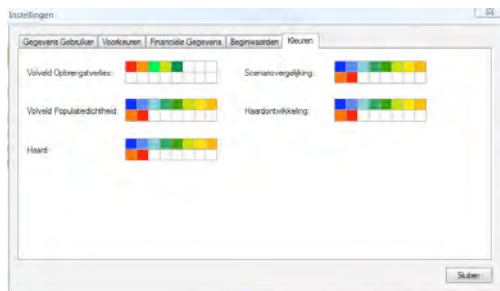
Instellingen

Gegevens Gebruiker | Voorkeuren | Financiële Gegevens | Beginwaarden | Kleuren

Volveld Opbrengstverlies:

Scenariovergelijking:

Volveld Populatiedichtheid:

Haardontwikkeling:

Haard:

Sluiten